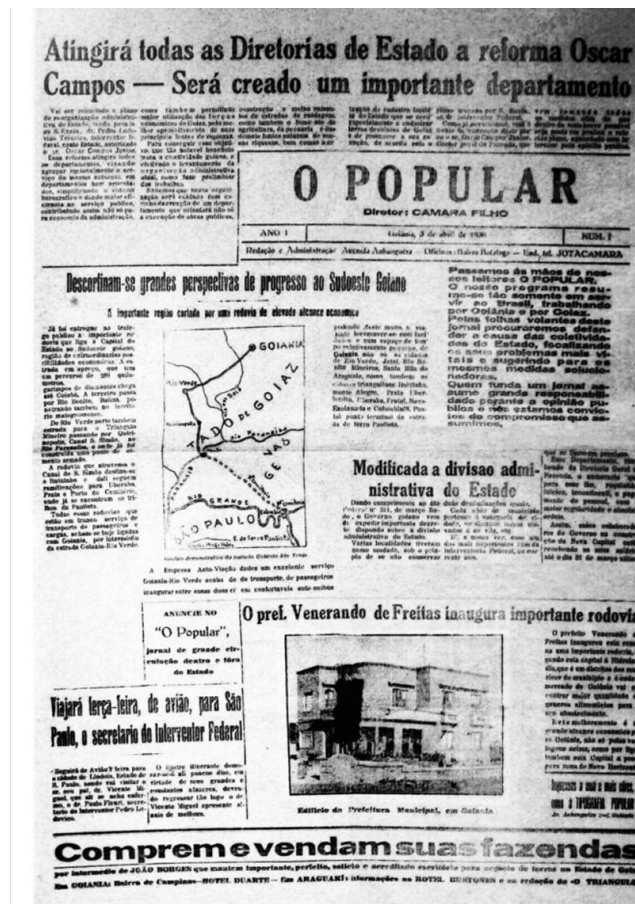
Atingirá todas as Diretorias de Estado a reforma Oscar Campos — Será creado um importante departamento

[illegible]

O POPULAR

Diretor: CAMARA FILHO

ANO 1 | Goiania, 3 de abril de 1938 | NUM. 1

Redação e Administração Avenida Anhanguera — Oficinas: Bairro Botafogo — End. tel. JOTACAMARA

Descortinam-se grandes perspectivas de progresso ao Sudoeste Goiano

A importante região cortada por uma rodovia de elevado alcance economico

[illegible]

GOIANIA
Rio Verde
ESTADO DE GOIAZ
MINAS GERAES
SÃO PAULO
Rio Grande

A Empresa Auto-Viação dadas um excelente serviço Goiania-Rio Verde acaba de de transporte, de passageiros inaugurar entre essas duas ci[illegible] confortaveis auto-onibus

Passamos às mãos de nossos leitores O POPULAR. O nosso programa resume-se tão somente em servir ao Brasil, trabalhando por Goiania e por Goiaz. Pelas folhas volantes deste jornal procuraremos defender a causa das coletividades do Estado, focalizando os seus problemas mais vitais e sugerindo para os mesmos medidas solucionadoras. Quem funda um jornal assume grande responsabilidade perante a opinião publica e nós estamos convictos do compromisso que assumimos.

Modificada a divisao administrativa do Estado

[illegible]

ANUNCIE NO "O Popular", jornal de grande circulação dentro e fóra do Estado

O pref. Venerando de Freitas inaugura importante rodovia

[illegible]

Viajará terça-feira, de avião, para São Paulo, o secretario do Interventor Federal

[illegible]

Edificio da Prefeitura Municipal, em Goiania

Comprem e vendam suas fazendas

por intermedio de JOÃO BORGES que mantem importante, perfeito, solicito e acreditado escritorio para negocio de terras no Estado de Goiaz. Em GOIANIA: Bairro de Campinas—HOTEL DUARTE— Em ARAGUARI: informações no HOTEL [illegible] e na redação de "O TRIANGULO"